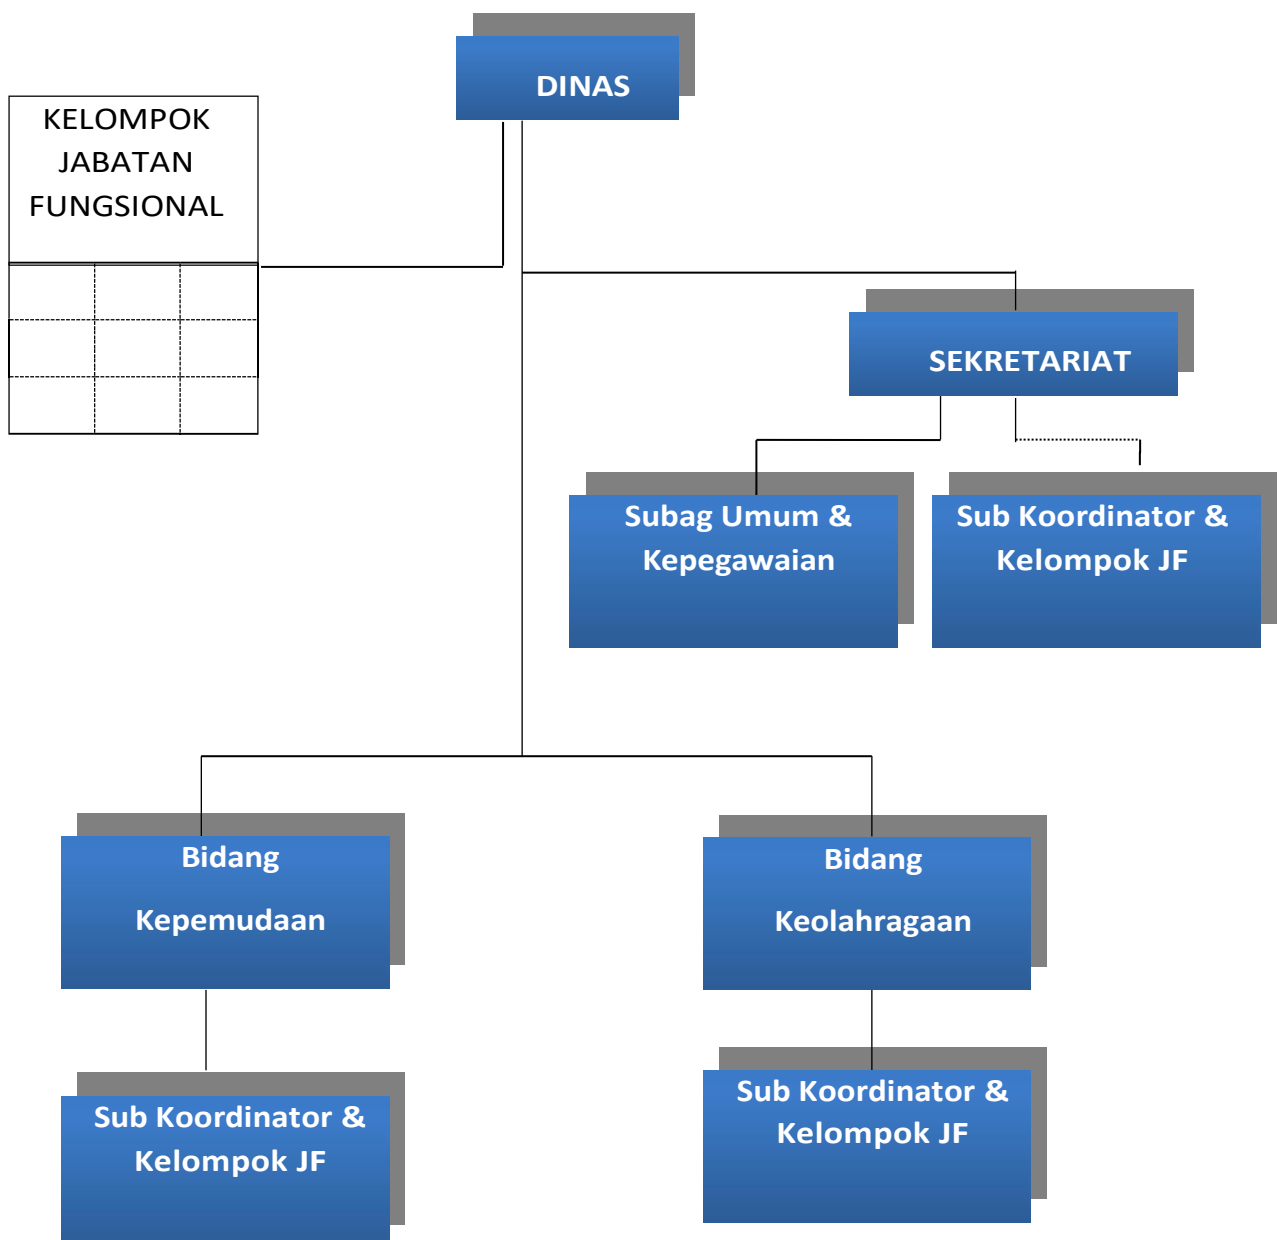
DINAS

KELOMPOK JABATAN FUNGSIONAL

SEKRETARIAT

Subag Umum & Kepegawaian

Sub Koordinator & Kelompok JF

Bidang

Kepemudaan

Bidang

Keolahragaan

Sub Koordinator & Kelompok JF

Sub Koordinator & Kelompok JF